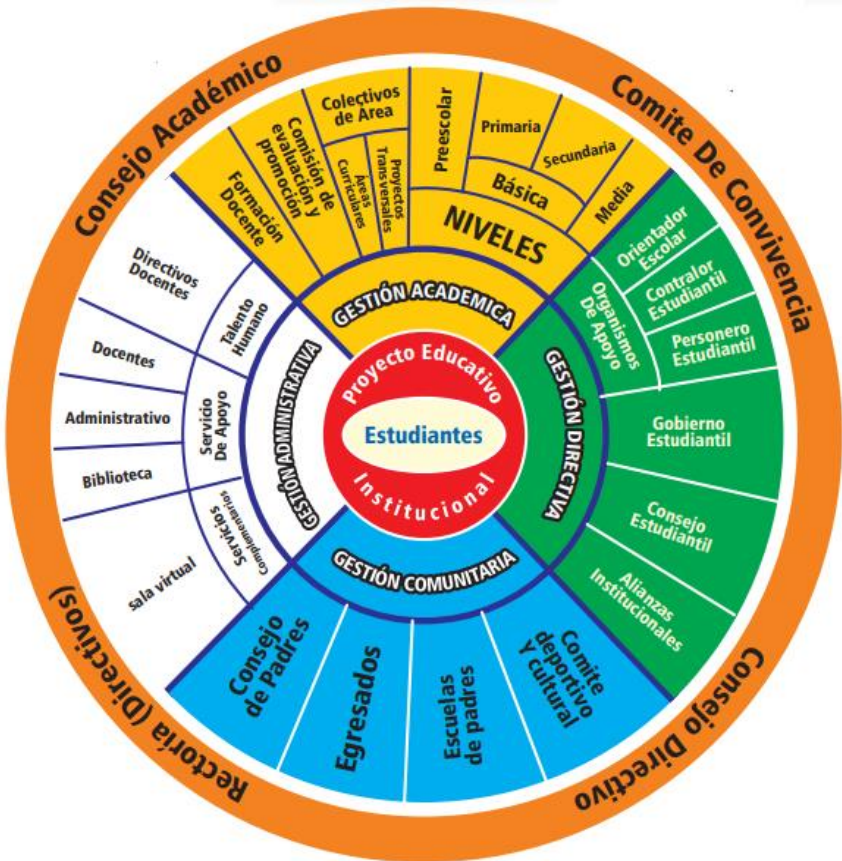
Consejo Académico

Comite De Convivencia

Consejo Directivo

Rectoría (Directivos)

Proyecto Educativo

Estudiantes

Institucional

GESTIÓN ACADEMICA

GESTIÓN DIRECTIVA

GESTIÓN COMUNITARIA

GESTIÓN ADMINISTRATIVA

Formación Docente

Comisión de evaluación y promoción

Colectivos de Area

Areas Curriculares

Proyectos Transversales

Preescolar

Primaria

Secundaria

Básica

Media

NIVELES

Orientador Escolar

Contralor Estudiantil

Personero Estudiantil

Organismos De Apoyo

Gobierno Estudiantil

Consejo Estudiantil

Alianzas Institucionales

Consejo de Padres

Egresados

Escuelas de padres

Comite deportivo Y cultural

Directivos Docentes

Docentes

Administrativo

Biblioteca

sala virtual

Talento Humano

Servicio De Apoyo

Servicios Complementarios